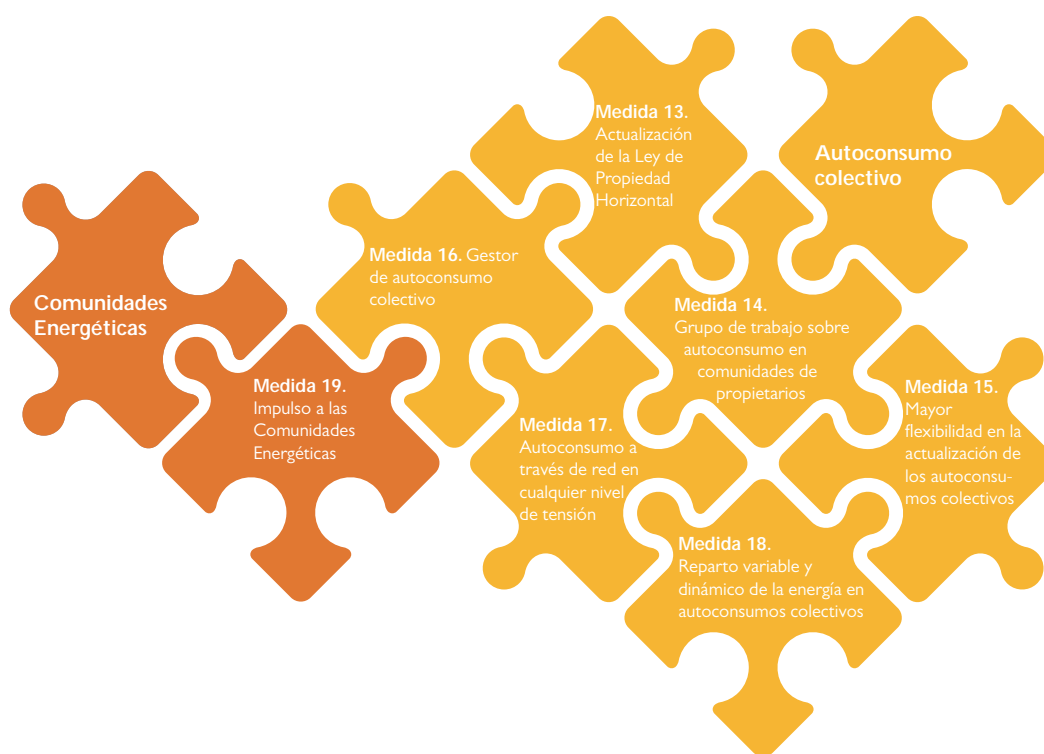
Comunidades Energéticas

Medida 19. Impulso a las Comunidades Energéticas

Medida 16. Gestor de autoconsumo colectivo

Medida 13. Actualización de la Ley de Propiedad Horizontal

Autoconsumo colectivo

Medida 14. Grupo de trabajo sobre autoconsumo en comunidades de propietarios

Medida 17. Autoconsumo a través de red en cualquier nivel de tensión

Medida 15. Mayor flexibilidad en la actualización de los autoconsumos colectivos

Medida 18. Reparto variable y dinámico de la energía en autoconsumos colectivos